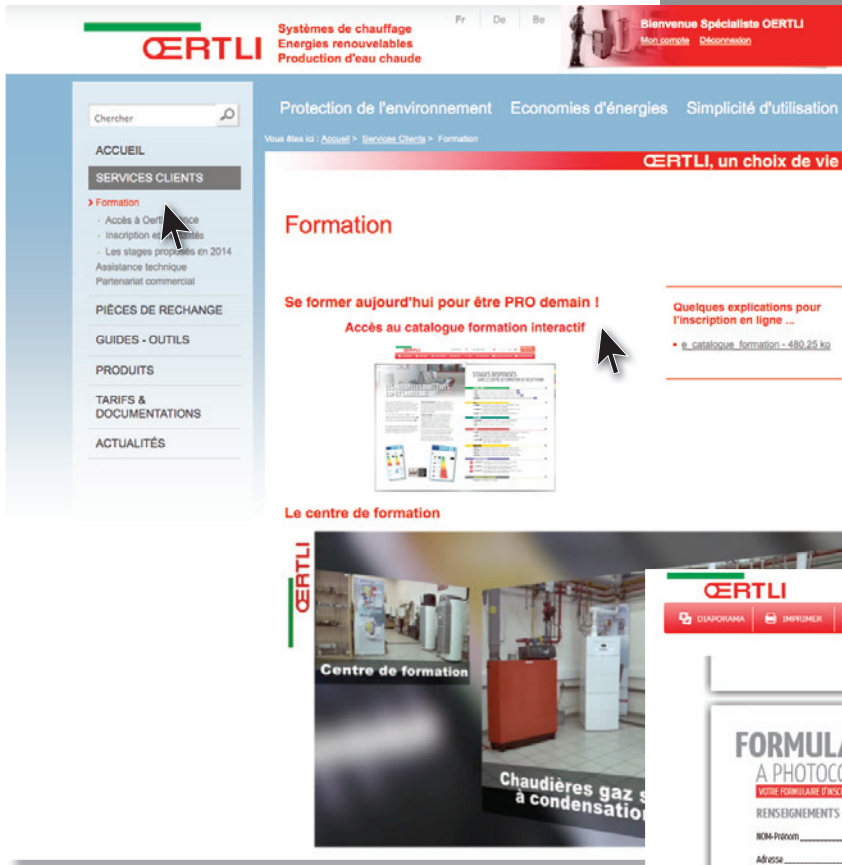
ŒRTLI

Systèmes de chauffage
Energies renouvelables
Production d'eau chaude

Fr De Be

Bienvenue Spécialiste OERTLI
Mon compte Déconnexion

Chercher

ACCUEIL
SERVICES CLIENTS
› Formation
- Accès à Oert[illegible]nce
- Inscription e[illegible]
- Les stages propo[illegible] en 2014
Assistance technique
Partenariat commercial
PIÈCES DE RECHANGE
GUIDES - OUTILS
PRODUITS
TARIFS & DOCUMENTATIONS
ACTUALITÉS

Protection de l'environnement Economies d'énergies Simplicité d'utilisation

Vous êtes ici : Accueil > Services Clients > Formation

ŒRTLI, un choix de vie

Formation

Se former aujourd'hui pour être PRO demain !
Accès au catalogue formation interactif

Quelques explications pour l'inscription en ligne ...
e_catalogue_formation - 480.25 ko

Le centre de formation

ŒRTLI

Centre de formation

Chaudières gaz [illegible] à condensation

ŒRTLI
DIAPORAMA IMPRIMER

FORMULA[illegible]
A PHOTOCO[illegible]
VOTRE FORMULAIRE D'INSC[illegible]
RENSEIGNEMENTS
NOM-Prénom
Adresse